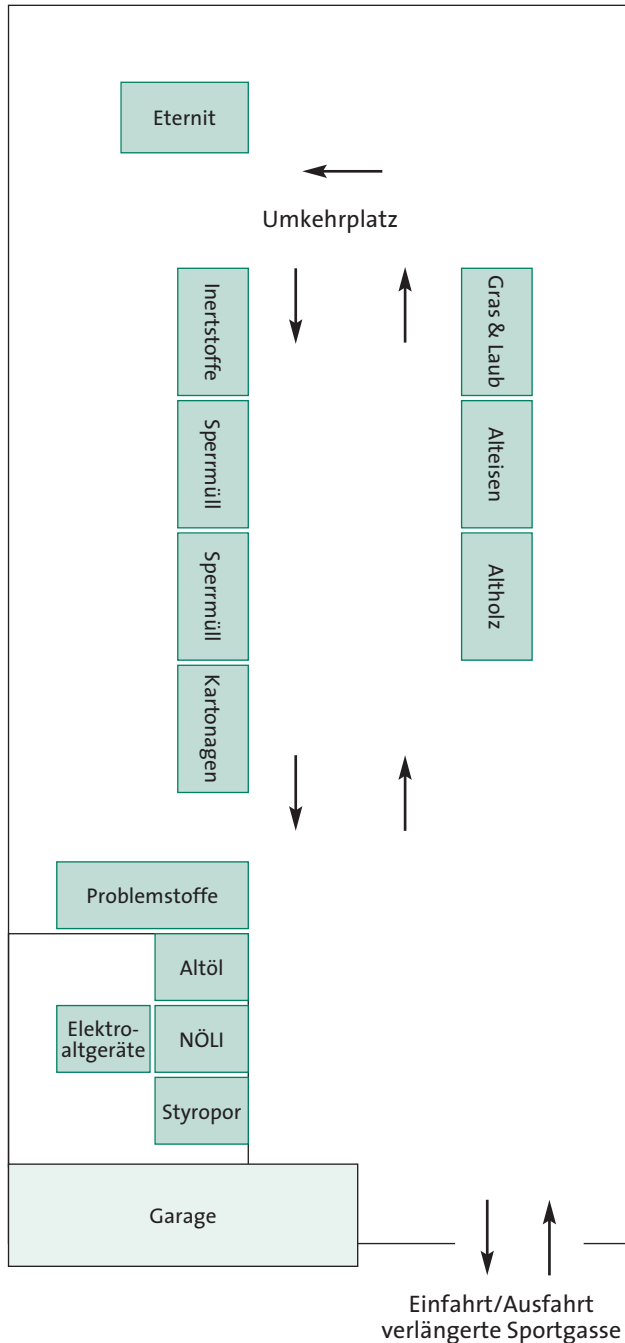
Eternit

Umkehrplatz

Inertstoffe

Sperrmüll

Sperrmüll

Kartonagen

Gras & Laub

Alteisen

Altholz

Problemstoffe

Altöl

Elektroaltgeräte

NÖLI

Styropor

Garage

Einfahrt/Ausfahrt
verlängerte Sportgasse